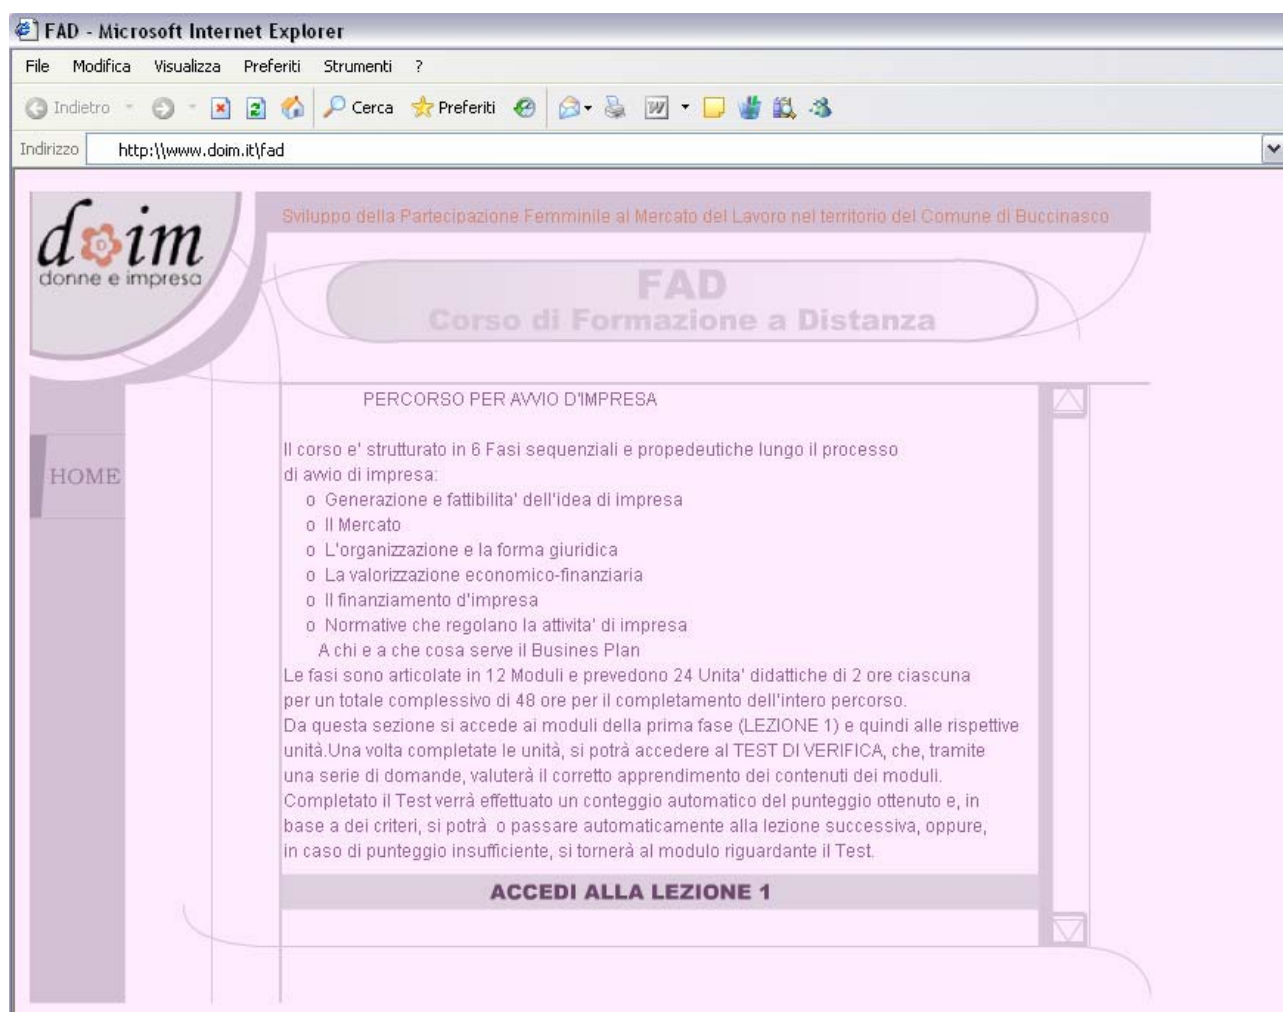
FAD - Microsoft Internet Explorer

File Modifica Visualizza Preferiti Strumenti ?

Indietro Cerca Preferiti

Indirizzo http:\\www.doim.it\fad

doim
donne e impresa

Sviluppo della Partecipazione Femminile al Mercato del Lavoro nel territorio del Comune di Buccinasco

FAD
Corso di Formazione a Distanza

HOME

PERCORSO PER AVVIO D'IMPRESA

Il corso e' strutturato in 6 Fasi sequenziali e propedeutiche lungo il processo di avvio di impresa:

o Generazione e fattibilita' dell'idea di impresa
o Il Mercato
o L'organizzazione e la forma giuridica
o La valorizzazione economico-finanziaria
o Il finanziamento d'impresa
o Normative che regolano la attivita' di impresa
A chi e a che cosa serve il Busines Plan

Le fasi sono articolate in 12 Moduli e prevedono 24 Unita' didattiche di 2 ore ciascuna per un totale complessivo di 48 ore per il completamento dell'intero percorso.
Da questa sezione si accede ai moduli della prima fase (LEZIONE 1) e quindi alle rispettive unità.Una volta completate le unità, si potrà accedere al TEST DI VERIFICA, che, tramite una serie di domande, valuterà il corretto apprendimento dei contenuti dei moduli.
Completato il Test verrà effettuato un conteggio automatico del punteggio ottenuto e, in base a dei criteri, si potrà o passare automaticamente alla lezione successiva, oppure, in caso di punteggio insufficiente, si tornerà al modulo riguardante il Test.

ACCEDI ALLA LEZIONE 1